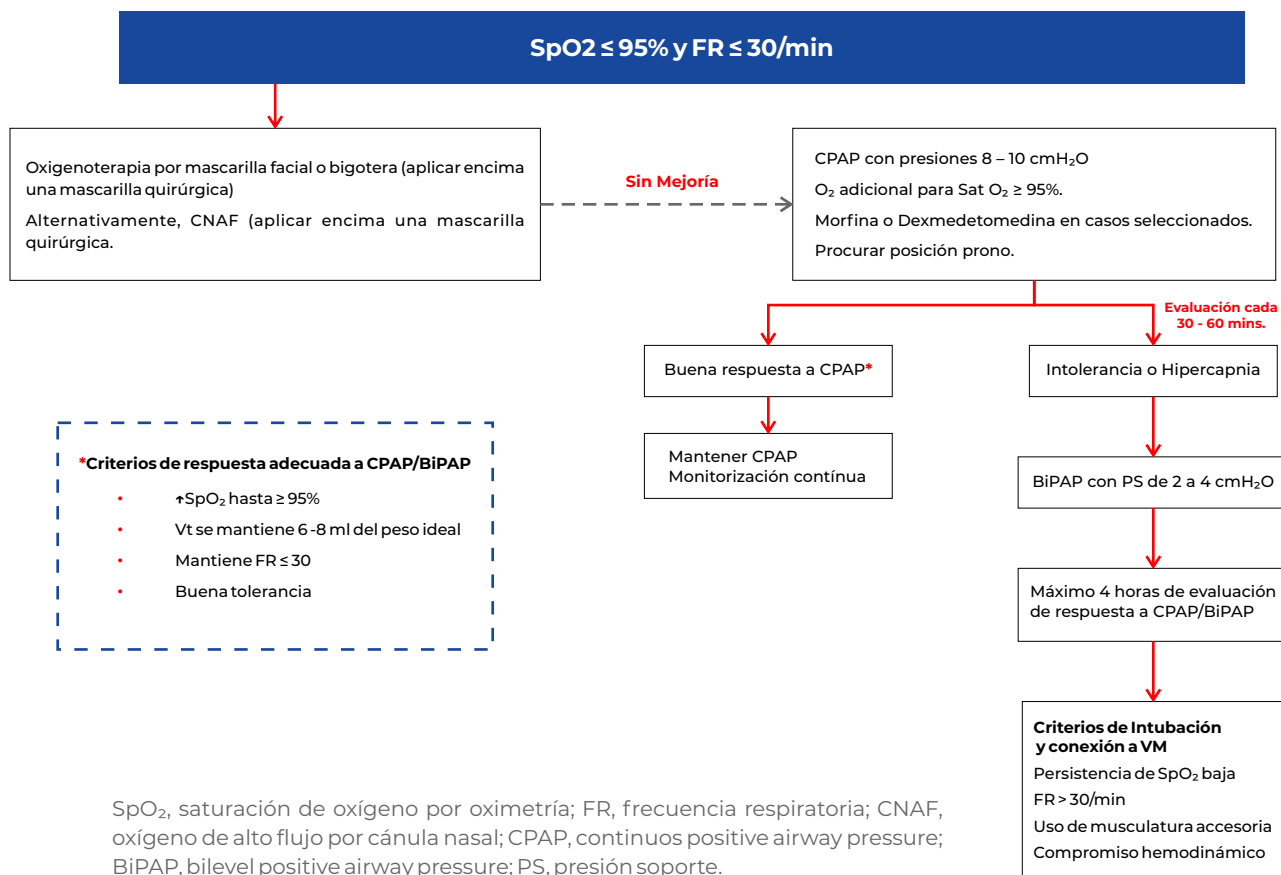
SpO2 ≤ 95% y FR ≤ 30/min

Oxigenoterapia por mascarilla facial o bigotera (aplicar encima una mascarilla quirúrgica)

Alternativamente, CNAF (aplicar encima una mascarilla quirúrgica.

Sin Mejoría

CPAP con presiones 8 – 10 cmH$_2$O

O$_2$ adicional para Sat O$_2$ ≥ 95%.

Morfina o Dexmedetomedina en casos seleccionados.

Procurar posición prono.

Evaluación cada 30 - 60 mins.

Buena respuesta a CPAP*

Intolerancia o Hipercapnia

Mantener CPAP
Monitorización contínua

BiPAP con PS de 2 a 4 cmH$_2$O

Máximo 4 horas de evaluación de respuesta a CPAP/BiPAP

*Criterios de respuesta adecuada a CPAP/BiPAP

- ↑SpO$_2$ hasta ≥ 95%
- Vt se mantiene 6 -8 ml del peso ideal
- Mantiene FR ≤ 30
- Buena tolerancia

Criterios de Intubación y conexión a VM
Persistencia de SpO$_2$ baja
FR > 30/min
Uso de musculatura accesoria
Compromiso hemodinámico

SpO$_2$, saturación de oxígeno por oximetría; FR, frecuencia respiratoria; CNAF, oxígeno de alto flujo por cánula nasal; CPAP, continuos positive airway pressure; BiPAP, bilevel positive airway pressure; PS, presión soporte.